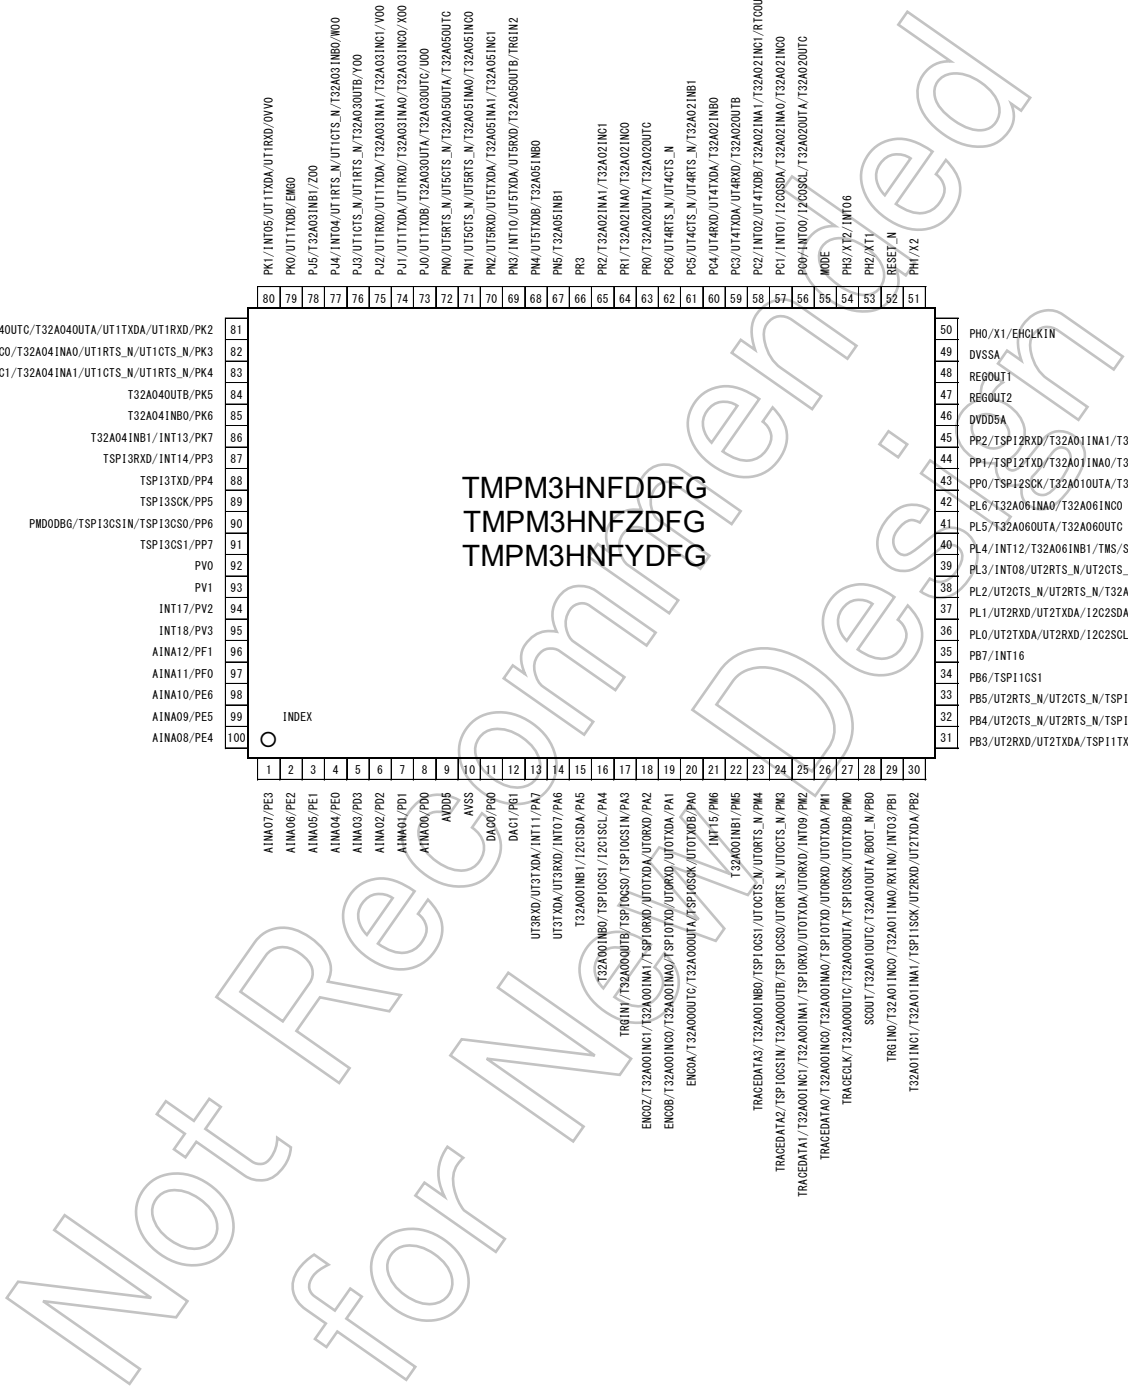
PK1/INT05/UT1TXDA/UT1RXD/OVVO
PK0/UT1TXDB/EMG0
PJ5/T32A03INB1/ZOO
PJ4/INT04/UT1RTS_N/UT1CTS_N/T32A03INB0/WOO
PJ3/UT1CTS_N/UT1RTS_N/T32A03OUTB/YOO
PJ2/UT1RXD/UT1TXDA/T32A03INA1/T32A03INC1/VOO
PJ1/UT1TXDA/UT1RXD/T32A03INA0/T32A03INC0/XOO
PJ0/UT1TXDB/T32A03OUTA/T32A03OUTC/UOO
PN0/UT5RTS_N/UT5CTS_N/T32A05OUTA/T32A05OUTC
PN1/UT5CTS_N/UT5RTS_N/T32A05INA0/T32A05INC0
PN2/UT5RXD/UT5TXDA/T32A05INA1/T32A05INC1
PN3/INT10/UT5TXDA/UT5RXD/T32A05OUTB/TRGIN2
PN4/UT5TXDB/T32A05INB0
PN5/T32A05INB1
PR3
PR2/T32A02INA1/T32A02INC1
PR1/T32A02INA0/T32A02INC0
PR0/T32A02OUTA/T32A02OUTC
PC6/UT4RTS_N/UT4CTS_N
PC5/UT4CTS_N/UT4RTS_N/T32A02INB1
PC4/UT4RXD/UT4TXDA/T32A02INB0
PC3/UT4TXDA/UT4RXD/T32A02OUTB
PC2/INT02/UT4TXDB/T32A02INA1/T32A02INC1/RTCOUT
PC1/INT01/I2C0SDA/T32A02INA0/T32A02INC0
PC0/INT00/I2C0SCL/T32A02OUTA/T32A02OUTC
MODE
PH3/XT2/INT06
PH2/XT1
RESET_N
PH1/X2

| 80 | 79 | 78 | 77 | 76 | 75 | 74 | 73 | 72 | 71 | 70 | 69 | 68 | 67 | 66 | 65 | 64 | 63 | 62 | 61 | 60 | 59 | 58 | 57 | 56 | 55 | 54 | 53 | 52 | 51 |
|---|---|---|---|---|---|---|---|---|---|---|---|---|---|---|---|---|---|---|---|---|---|---|---|---|---|---|---|---|---|

40OUTC/T32A04OUTA/UT1TXDA/UT1RXD/PK2 81
C0/T32A04INA0/UT1RTS_N/UT1CTS_N/PK3 82
C1/T32A04INA1/UT1CTS_N/UT1RTS_N/PK4 83
T32A04OUTB/PK5 84
T32A04INB0/PK6 85
T32A04INB1/INT13/PK7 86
TSPI3RXD/INT14/PP3 87
TSPI3TXD/PP4 88
TSPI3SCK/PP5 89
PMD0DBG/TSPI3CSIN/TSPI3CS0/PP6 90
TSPI3CS1/PP7 91
PV0 92
PV1 93
INT17/PV2 94
INT18/PV3 95
AINA12/PF1 96
AINA11/PF0 97
AINA10/PE6 98
AINA09/PE5 99
AINA08/PE4 100

INDEX

TMPM3HNFDDFG
TMPM3HNFZDFG
TMPM3HNFYDFG

50 PH0/X1/EHCLKIN
49 DVSSA
48 REGOUT1
47 REGOUT2
46 DVDD5A
45 PP2/TSPI2RXD/T32A01INA1/T3
44 PP1/TSPI2TXD/T32A01INA0/T3
43 PP0/TSPI2SCK/T32A01OUTA/T3
42 PL6/T32A06INA0/T32A06INCO
41 PL5/T32A06OUTA/T32A06OUTC
40 PL4/INT12/T32A06INB1/TMS/S
39 PL3/INT08/UT2RTS_N/UT2CTS_
38 PL2/UT2CTS_N/UT2RTS_N/T32A
37 PL1/UT2RXD/UT2TXDA/I2C2SDA
36 PL0/UT2TXDA/UT2RXD/I2C2SCL
35 PB7/INT16
34 PB6/TSPI1CS1
33 PB5/UT2RTS_N/UT2CTS_N/TSPI
32 PB4/UT2CTS_N/UT2RTS_N/TSPI
31 PB3/UT2RXD/UT2TXDA/TSPI1TX

| 1 | 2 | 3 | 4 | 5 | 6 | 7 | 8 | 9 | 10 | 11 | 12 | 13 | 14 | 15 | 16 | 17 | 18 | 19 | 20 | 21 | 22 | 23 | 24 | 25 | 26 | 27 | 28 | 29 | 30 |
|---|---|---|---|---|---|---|---|---|---|---|---|---|---|---|---|---|---|---|---|---|---|---|---|---|---|---|---|---|---|

AINA07/PE3
AINA06/PE2
AINA05/PE1
AINA04/PE0
AINA03/PD3
AINA02/PD2
AINA01/PD1
AINA00/PD0
AVDD5
AVSS
DAC0/PG0
DAC1/PG1
UT3RXD/UT3TXDA/INT11/PA7
UT3TXDA/UT3RXD/INT07/PA6
T32A00INB1/I2C1SDA/PA5
T32A00INB0/TSPI0CS1/I2C1SCL/PA4
TRGIN1/T32A00OUTB/TSPI0CS0/TSPI0CSIN/PA3
ENC0Z/T32A00INC1/T32A00INA1/TSPI0RXD/UT0TXDA/UT0RXD/PA2
ENC0B/T32A00INC0/T32A00INA0/TSPI0TXD/UT0RXD/UT0TXDA/PA1
ENC0A/T32A00OUTC/T32A00OUTA/TSPI0SCK/UT0TXDB/PA0
INT15/PM6
T32A00INB1/PM5
TRACEDATA3/T32A00INB0/TSPI0CS1/UT0CTS_N/UT0RTS_N/PM4
TRACEDATA2/TSPI0CSIN/T32A00OUTB/TSPI0CS0/UT0RTS_N/UT0CTS_N/PM3
TRACEDATA1/T32A00INC1/T32A00INA1/TSPI0RXD/UT0TXDA/UT0RXD/INT09/PM2
TRACEDATA0/T32A00INC0/T32A00INA0/TSPI0TXD/UT0RXD/UT0TXDA/PM1
TRACECLK/T32A00OUTC/T32A00OUTA/TSPI0SCK/UT0TXDB/PM0
SCOUT/T32A01OUTC/T32A01OUTA/BOOT_N/PB0
TRGIN0/T32A01INC0/T32A01INA0/RXIN0/INT03/PB1
T32A01INC1/T32A01INA1/TSPI1SCK/UT2RXD/UT2TXDA/PB2

Not Recommended
for New Design